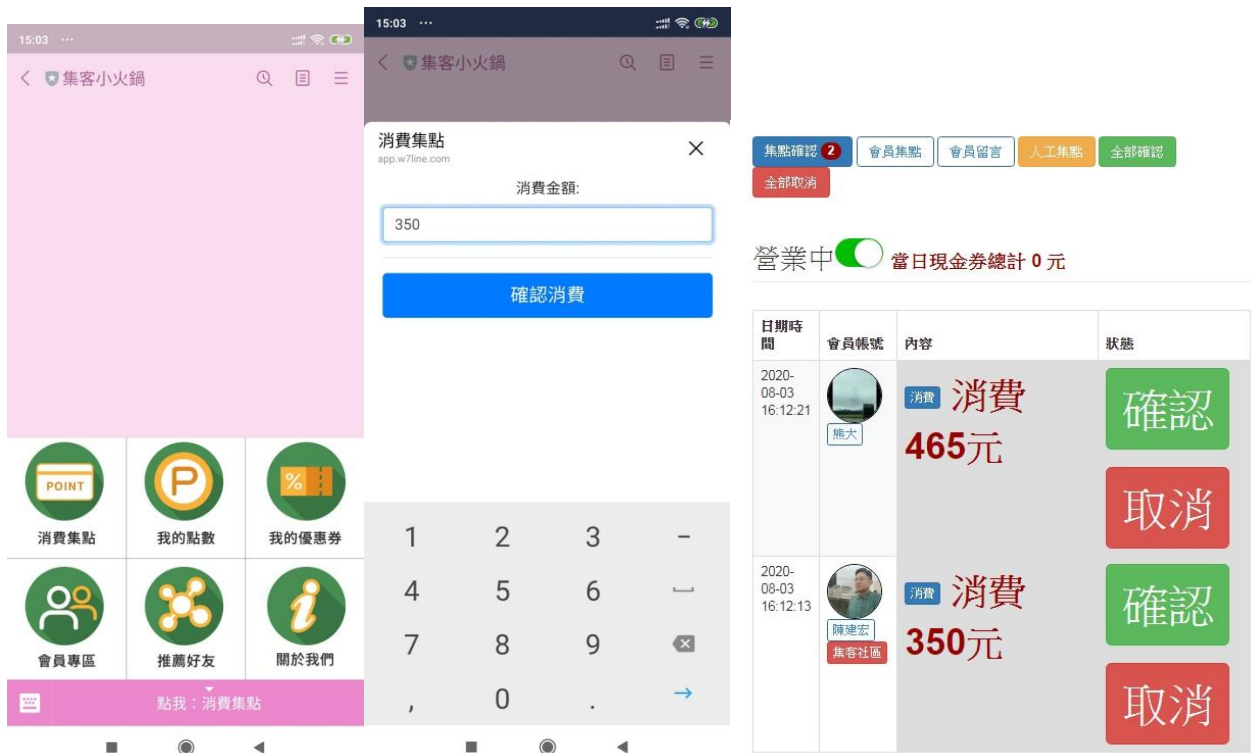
15:03 ···

< 集客小火鍋

POINT

消費集點

P

我的點數

%

我的優惠券

會員專區

推薦好友

i

關於我們

點我：消費集點

15:03 ···

< 集客小火鍋

消費集點
app.w7line.com

消費金額:

350

確認消費

| 1 | 2 | 3 | – |
|---|---|---|---|
| 4 | 5 | 6 | ␣ |
| 7 | 8 | 9 | ⌫ |
| , | 0 | . | → |

集點確認 2 會員集點 會員留言 人工集點 全部確認 全部取消

營業中 當日現金券總計 0 元

| 日期時間 | 會員帳號 | 內容 | 狀態 |
|---|---|---|---|
| 2020-08-03 16:12:21 | 熊大 | 消費 消費 465元 | 確認 取消 |
| 2020-08-03 16:12:13 | 陳建宏 集客社區 | 消費 消費 350元 | 確認 取消 |